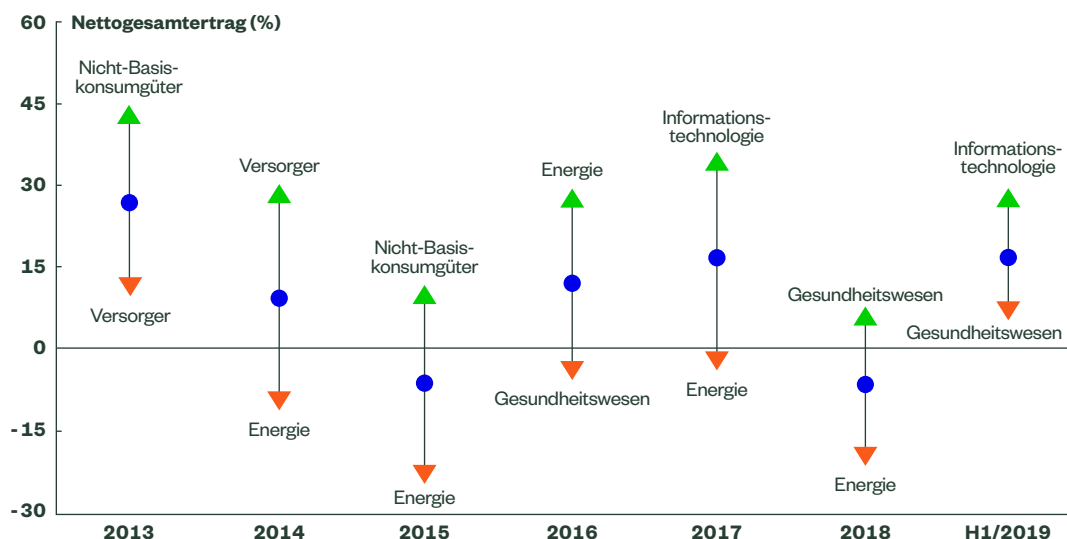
Nettogesamtertrag (%)

60
45
30
15
0
-15
-30

Nicht-Basiskonsumgüter
Versorger

Versorger
Energie

Nicht-Basiskonsumgüter
Energie

Energie
Gesundheitswesen

Informationstechnologie
Energie

Gesundheitswesen
Energie

Informationstechnologie
Gesundheitswesen

2013
2014
2015
2016
2017
2018
H1/2019